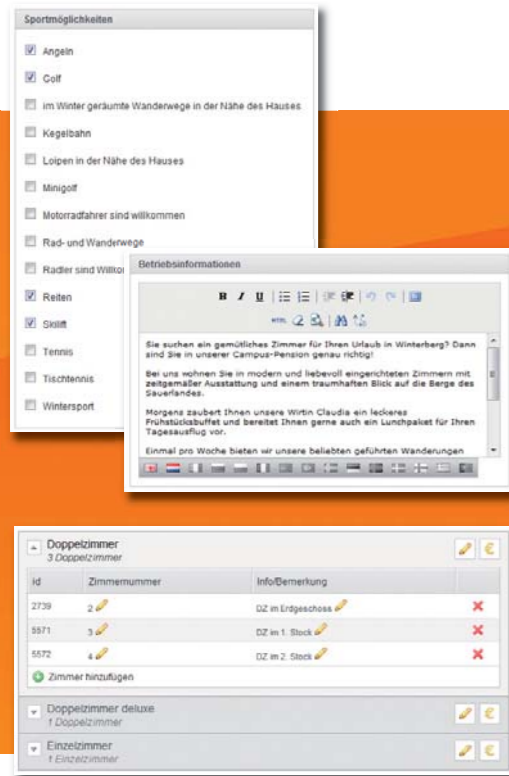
Sportmöglichkeiten

Angeln

Golf

im Winter geräumte Wanderwege in der Nähe des Hauses

Kegelbahn

Loipen in der Nähe des Hauses

Minigolf

Motorradfahrer sind willkommen

Rad- und Wanderwege

Radler sind Willkom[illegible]

Reiten

Skilift

Tennis

Tischtennis

Wintersport

Betriebsinformationen

B I U

HTML

Sie suchen ein gemütliches Zimmer für Ihren Urlaub in Winterberg? Dann sind Sie in unserer Campus-Pension genau richtig!

Bei uns wohnen Sie in modern und liebevoll eingerichteten Zimmern mit zeitgemäßer Ausstattung und einem traumhaften Blick auf die Berge des Sauerlandes.

Morgens zaubert Ihnen unsere Wirtin Claudia ein leckeres Frühstücksbuffet und bereitet Ihnen gerne auch ein Lunchpaket für Ihren Tagesausflug vor.

Einmal pro Woche bieten wir unsere beliebten geführten Wanderungen

Doppelzimmer
3 Doppelzimmer

| Id | Zimmernummer | Info/Bemerkung | |
|---|---|---|---|
| 2739 | 2 | DZ im Erdgeschoss | ✖ |
| 5571 | 3 | DZ im 1. Stock | ✖ |
| 5572 | 4 | DZ im 2. Stock | ✖ |

Zimmer hinzufügen

Doppelzimmer deluxe
1 Doppelzimmer

Einzelzimmer
1 Einzelzimmer